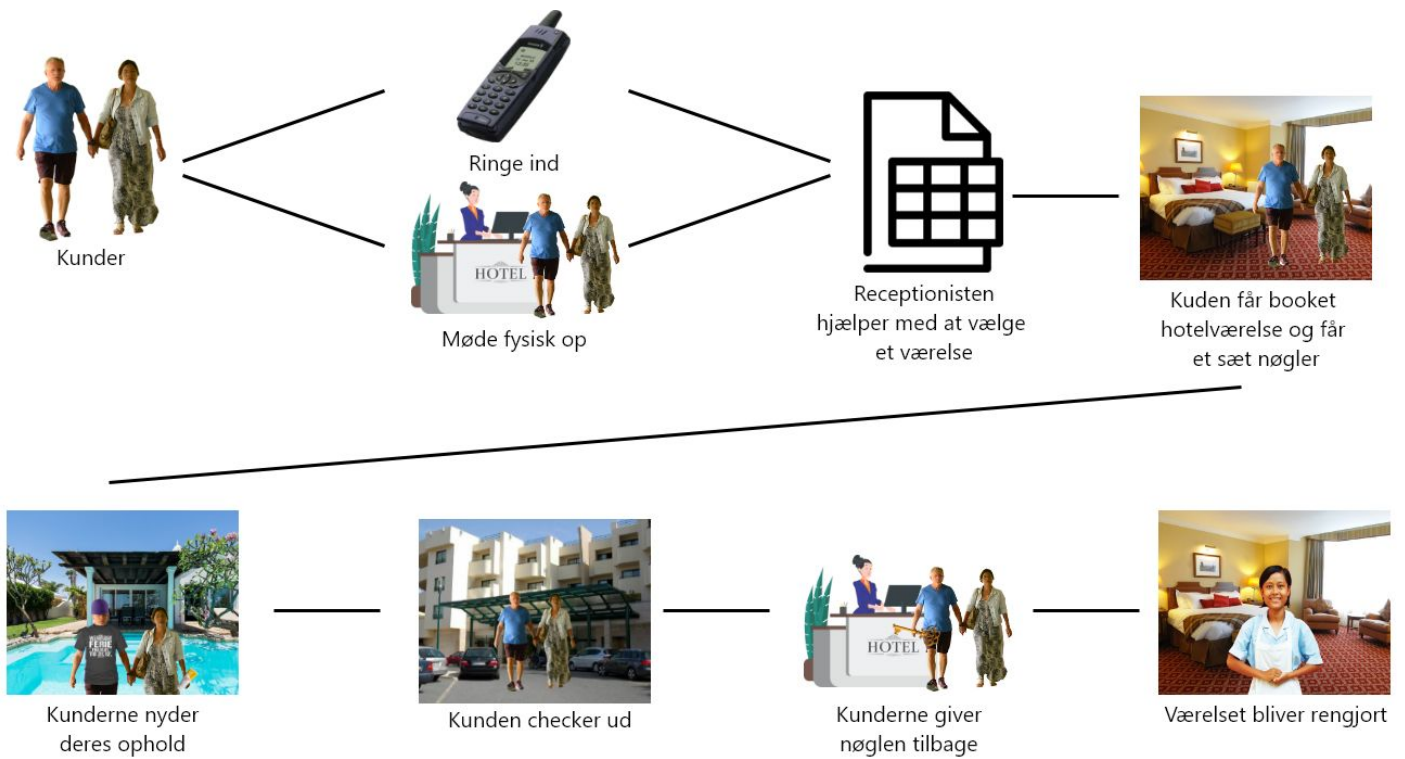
Kunder

Ringe ind

HOTEL

Møde fysisk op

Receptionisten hjælper med at vælge et værelse

Kuden får booket hotelværelse og får et sæt nøgler

FERIE

Kunderne nyder deres ophold

Kunden checker ud

HOTEL

Kunderne giver nøglen tilbage

Værelset bliver rengjort